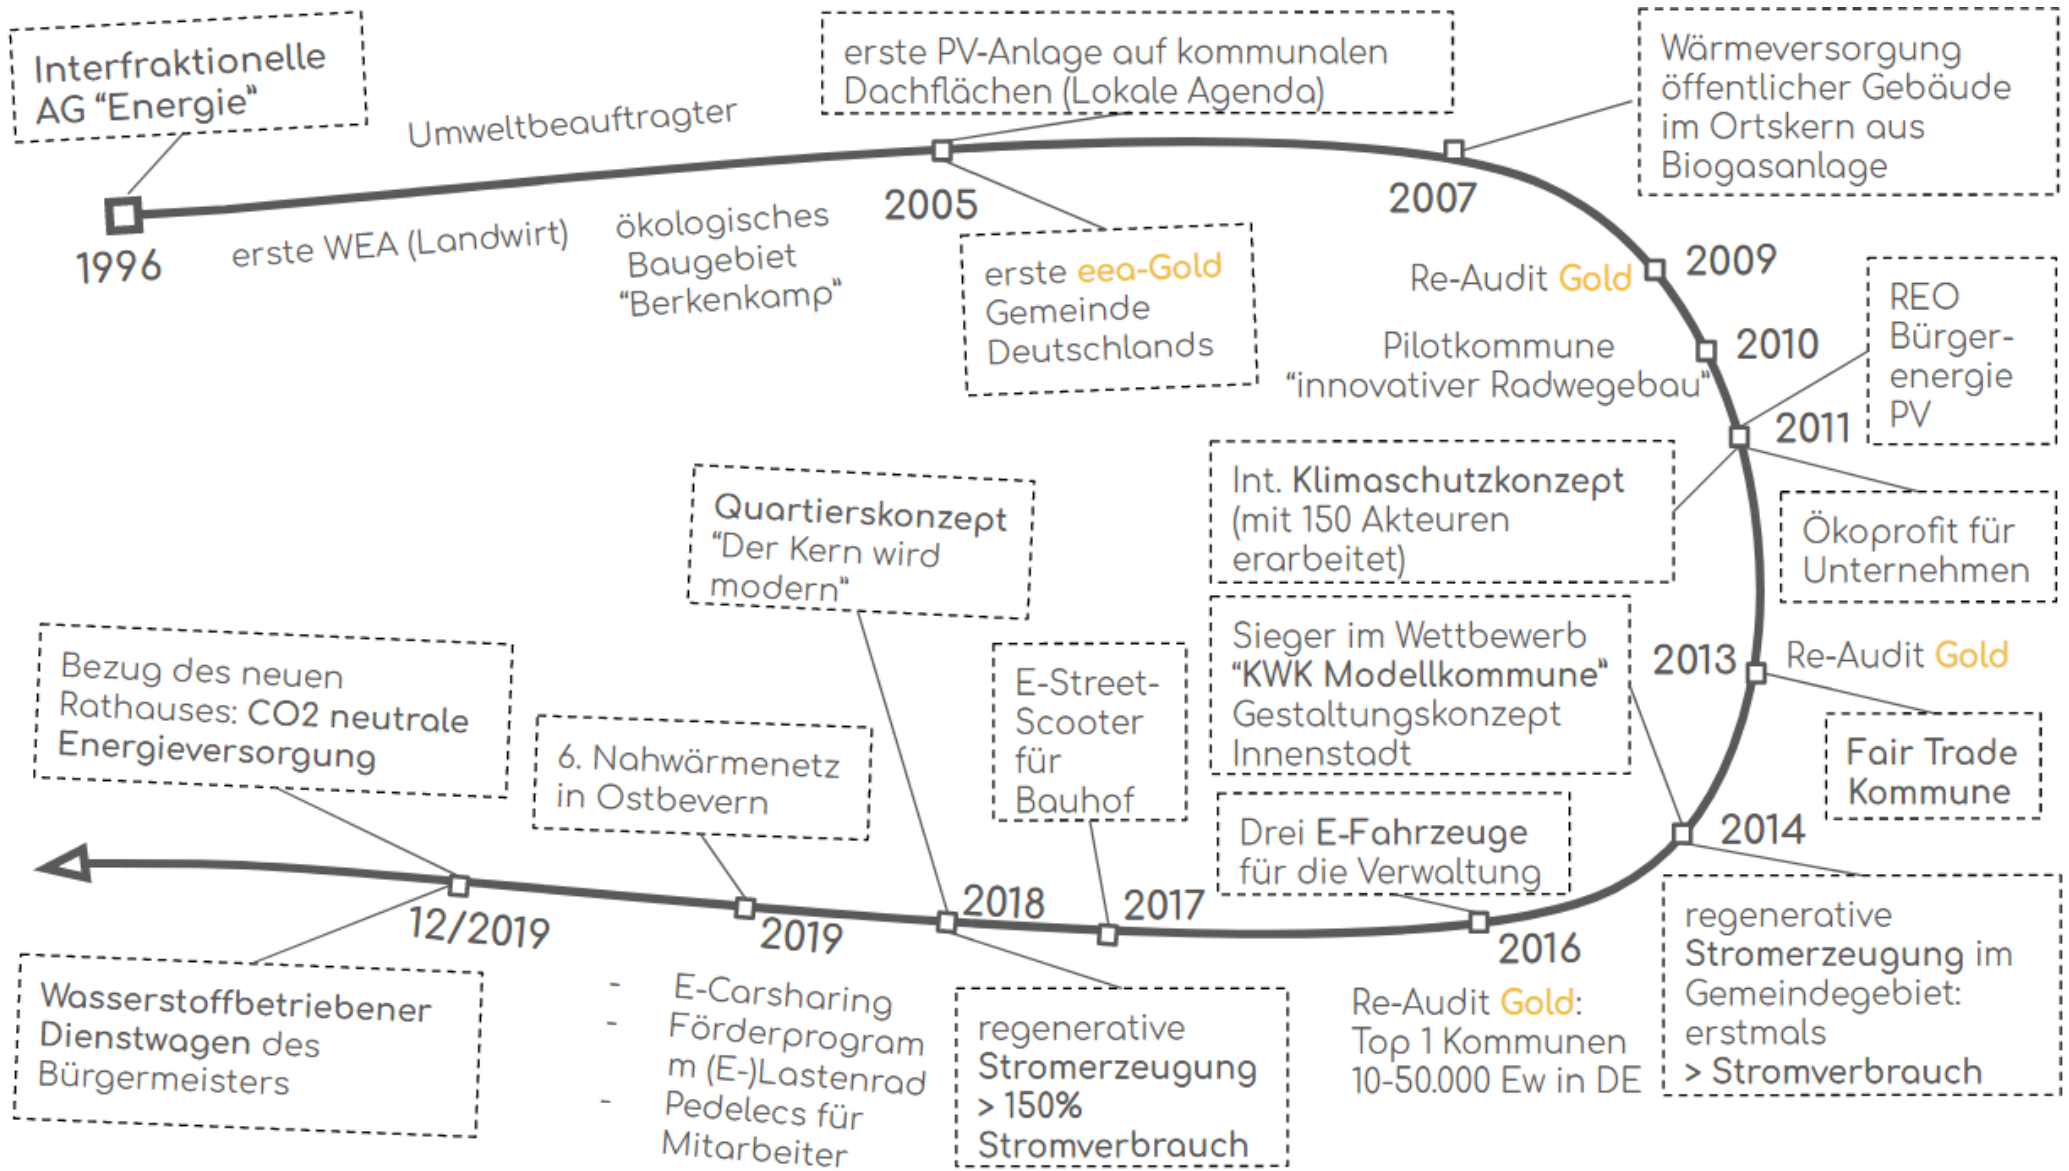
Interfraktionelle AG “Energie“

1996

erste WEA (Landwirt)

Umweltbeauftragter

ökologisches Baugebiet “Berkenkamp“

erste PV-Anlage auf kommunalen Dachflächen (Lokale Agenda)

2005

erste eea-Gold Gemeinde Deutschlands

2007

Wärmeversorgung öffentlicher Gebäude im Ortskern aus Biogasanlage

Re-Audit Gold

2009

Pilotkommune “innovativer Radwegebau“

2010

REO Bürger-energie PV

2011

Int. Klimaschutzkonzept (mit 150 Akteuren erarbeitet)

Ökoprofit für Unternehmen

2013

Re-Audit Gold

Fair Trade Kommune

Sieger im Wettbewerb “KWK Modellkommune“ Gestaltungskonzept Innenstadt

2014

regenerative Stromerzeugung im Gemeindegebiet: erstmals > Stromverbrauch

Drei E-Fahrzeuge für die Verwaltung

2016

Re-Audit Gold: Top 1 Kommunen 10-50.000 Ew in DE

E-Street-Scooter für Bauhof

2017

Quartierskonzept “Der Kern wird modern“

2018

regenerative Stromerzeugung > 150% Stromverbrauch

6. Nahwärmenetz in Ostbevern

2019

- E-Carsharing
- Förderprogramm (E-)Lastenrad
- Pedelecs für Mitarbeiter

Bezug des neuen Rathauses: CO2 neutrale Energieversorgung

12/2019

Wasserstoffbetriebener Dienstwagen des Bürgermeisters